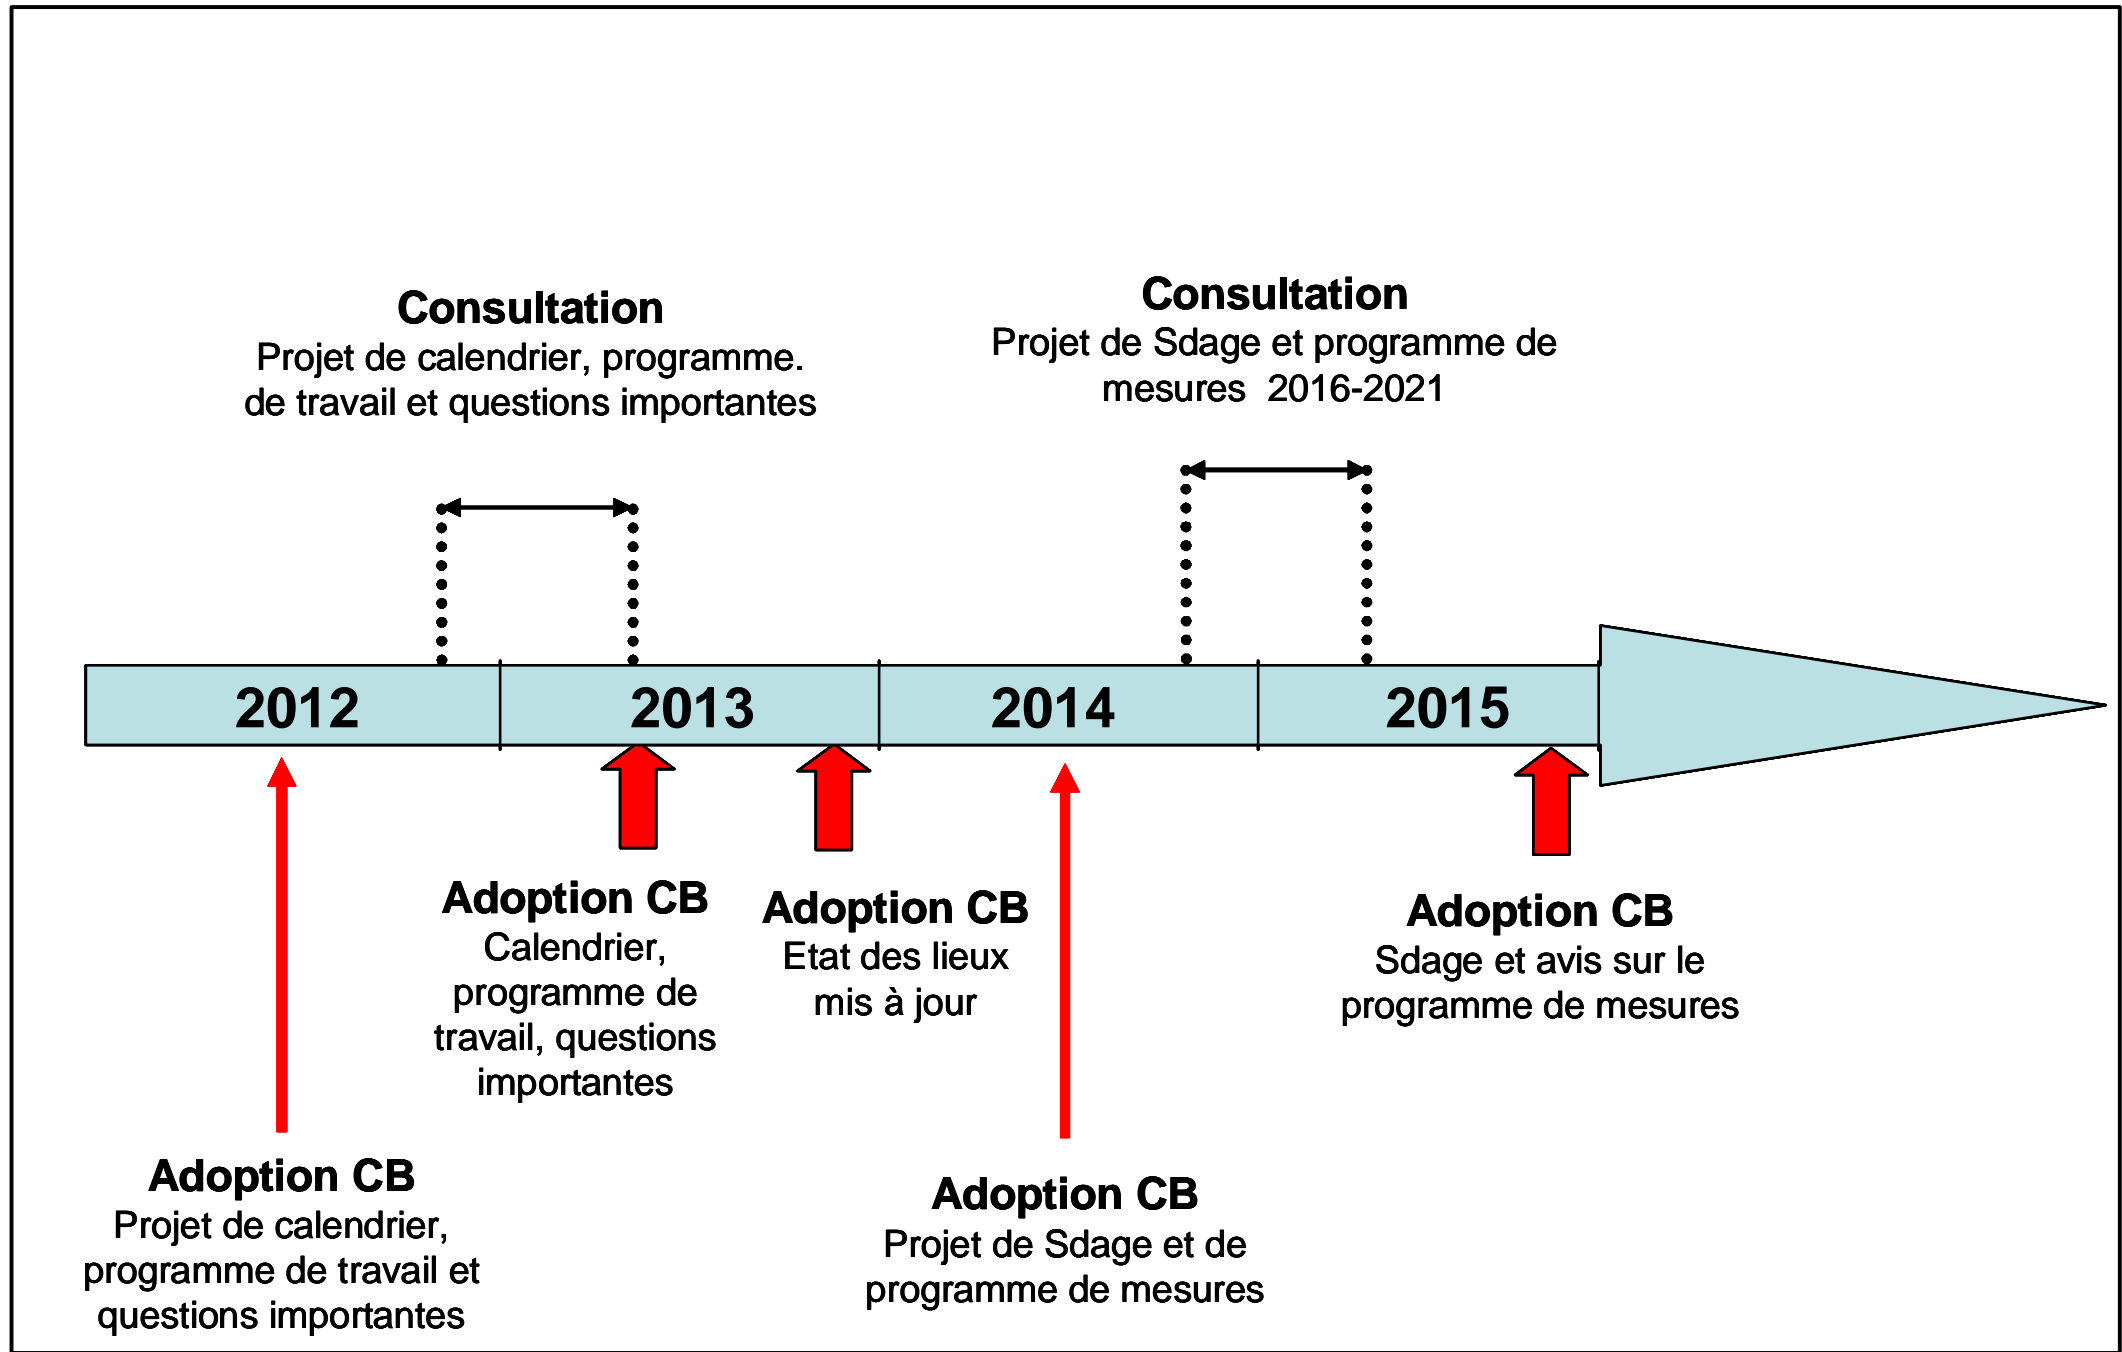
Consultation
Projet de calendrier, programme. de travail et questions importantes

Consultation
Projet de Sdage et programme de mesures 2016-2021

2012

2013

2014

2015

Adoption CB
Calendrier, programme de travail, questions importantes

Adoption CB
Etat des lieux mis à jour

Adoption CB
Sdage et avis sur le programme de mesures

Adoption CB
Projet de calendrier, programme de travail et questions importantes

Adoption CB
Projet de Sdage et de programme de mesures